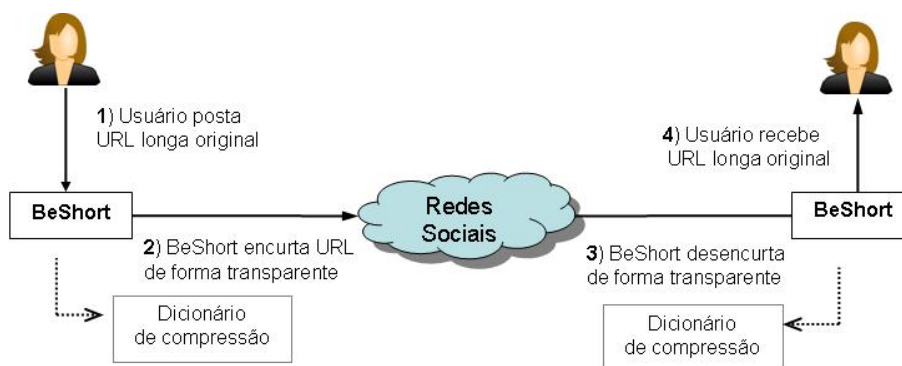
1) Usuário posta URL longa original

4) Usuário recebe URL longa original

BeShort

Redes Sociais

BeShort

2) BeShort encurta URL de forma transparente

3) BeShort desencurta de forma transparente

Dicionário de compressão

Dicionário de compressão